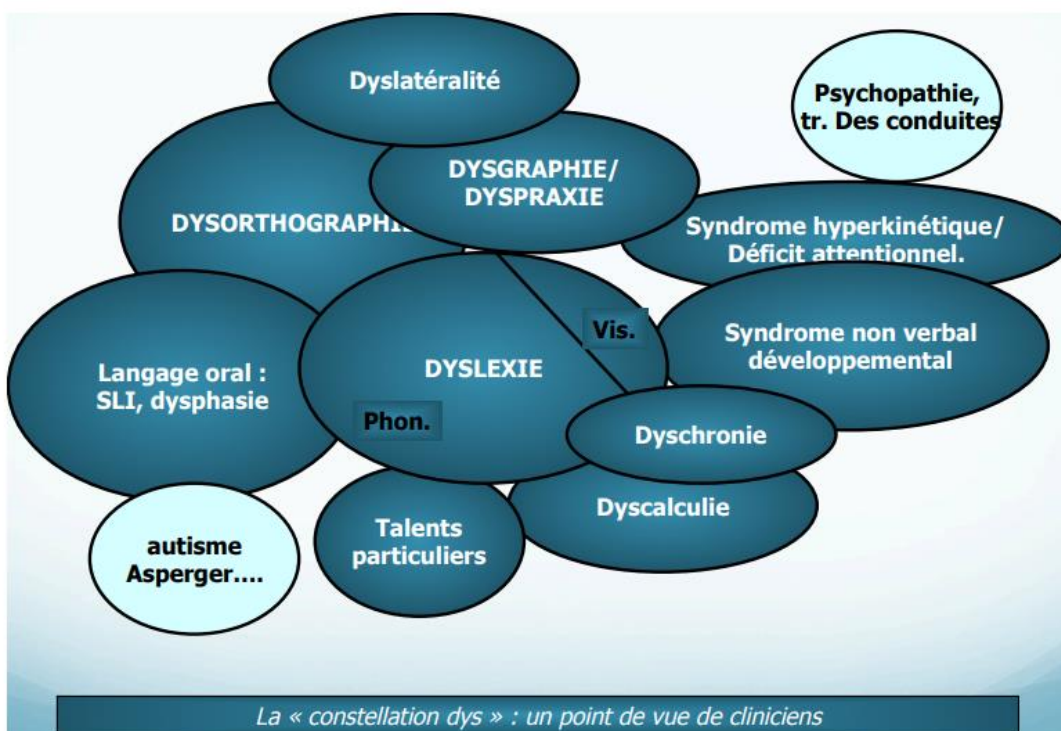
Dyslatéralité

Psychopathie, tr. Des conduites

DYSGRAPHIE/ DYSPRAXIE

DYSORTHOGRAPHIE

Syndrome hyperkinétique/ Déficit attentionnel.

Vis.

Syndrome non verbal développemental

Langage oral : SLI, dysphasie

DYSLEXIE

Phon.

Dyschronie

Dyscalculie

Talents particuliers

autisme Asperger….

La « constellation dys » : un point de vue de cliniciens